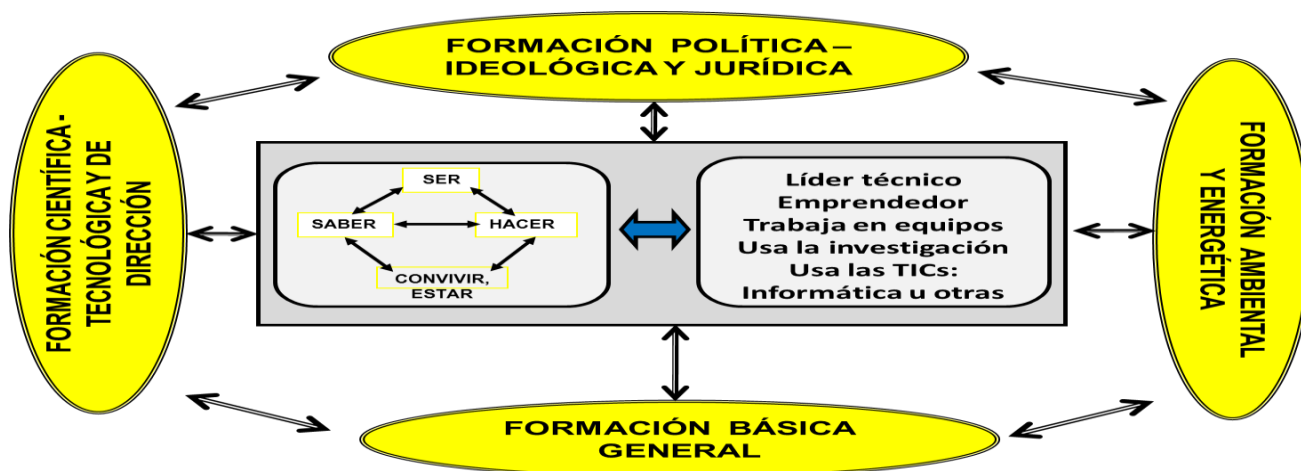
FORMACIÓN POLÍTICA – IDEOLÓGICA Y JURÍDICA

FORMACIÓN CIENTÍFICA - TECNOLÓGICA Y DE DIRECCIÓN

SER
SABER
HACER
CONVIVIR, ESTAR

Líder técnico
Emprendedor
Trabaja en equipos
Usa la investigación
Usa las TICs: Informática u otras

FORMACIÓN AMBIENTAL Y ENERGÉTICA

FORMACIÓN BÁSICA GENERAL